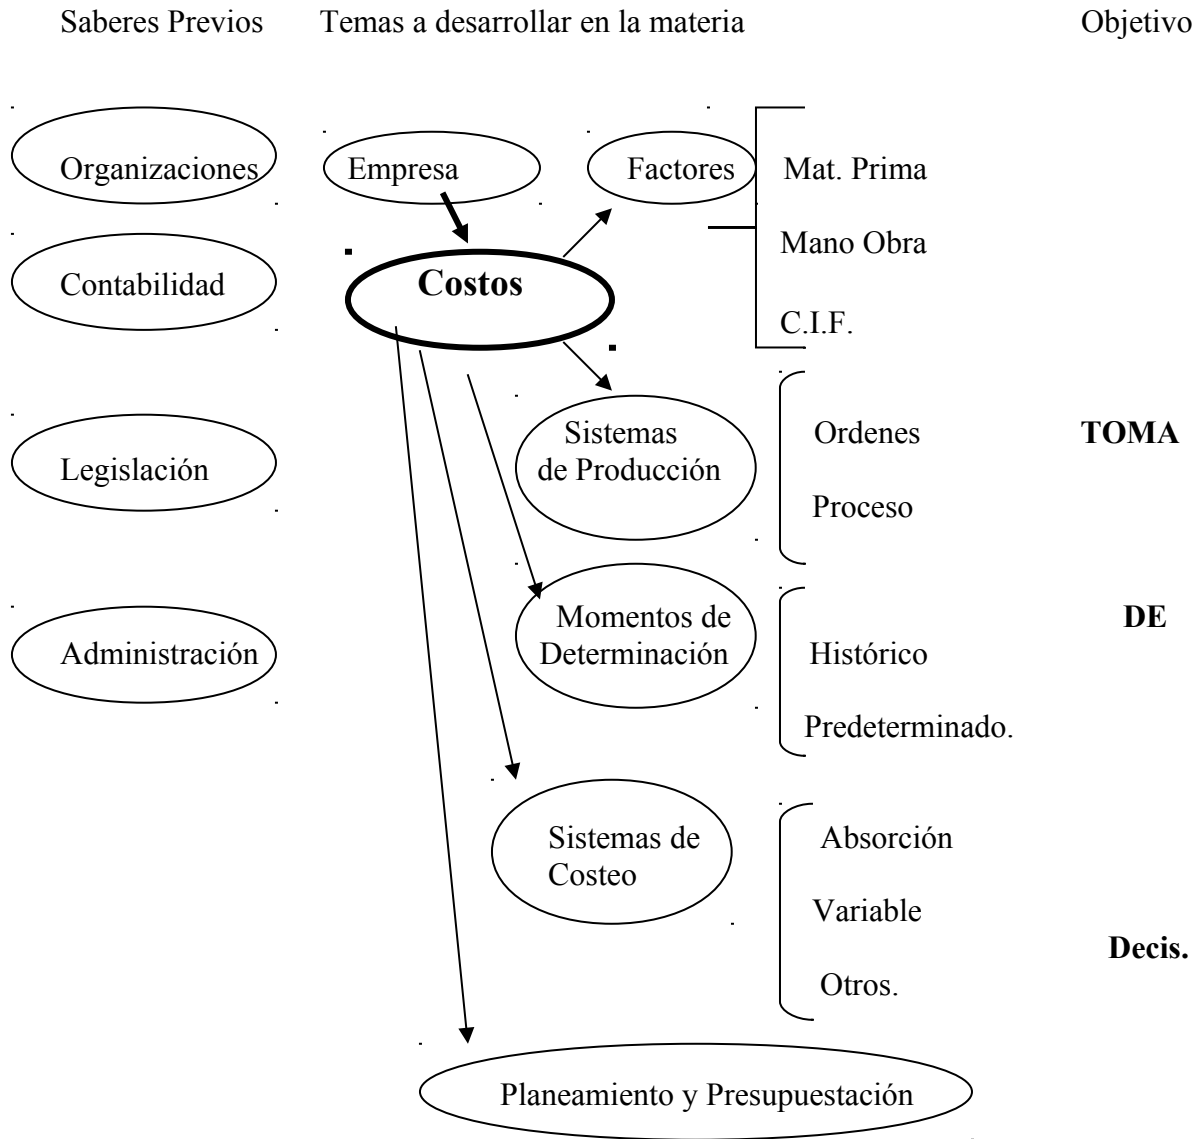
Saberes Previos

Temas a desarrollar en la materia

Objetivo

Organizaciones

Empresa

Factores

Mat. Prima

Mano Obra

C.I.F.

Contabilidad

Costos

Sistemas de Producción

Ordenes

Proceso

TOMA

Legislación

Momentos de Determinación

Histórico

Predeterminado.

DE

Administración

Sistemas de Costeo

Absorción

Variable

Otros.

Decis.

Planeamiento y Presupuestación